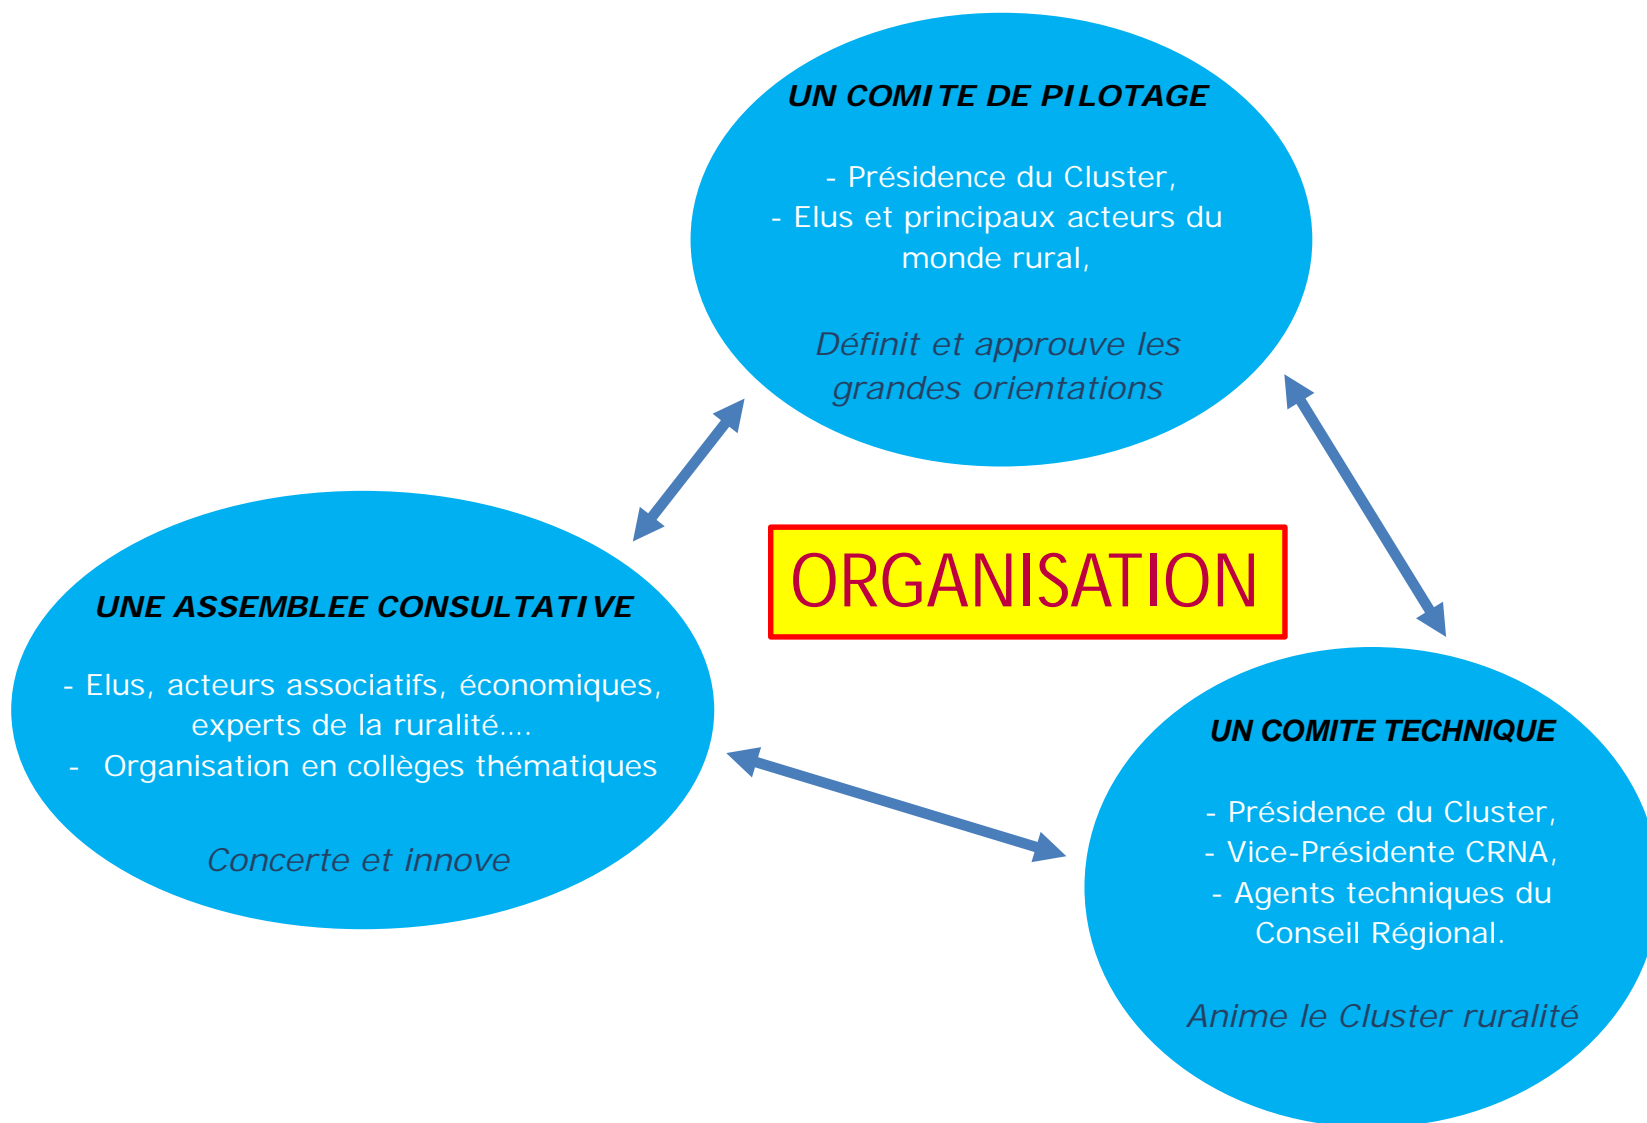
UN COMITE DE PILOTAGE

- Présidence du Cluster,
- Elus et principaux acteurs du monde rural,

Définit et approuve les grandes orientations

ORGANISATION

UNE ASSEMBLEE CONSULTATIVE

- Elus, acteurs associatifs, économiques, experts de la ruralité....
- Organisation en collèges thématiques

Concerte et innove

UN COMITE TECHNIQUE

- Présidence du Cluster,
- Vice-Présidente CRNA,
- Agents techniques du Conseil Régional.

Anime le Cluster ruralité